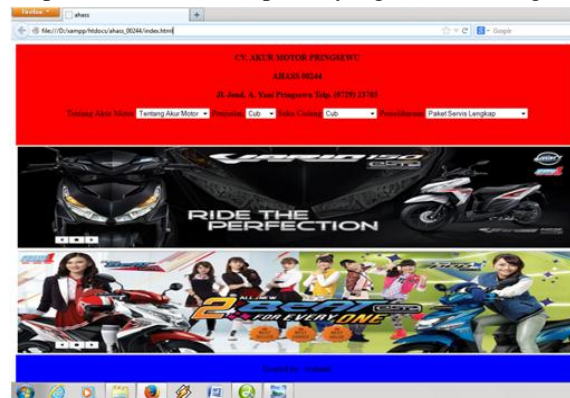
Firefox
ahass
+
file:///D:/xampp/htdocs/ahass_00244/index.html
Google

CV. AKUR MOTOR PRINGSEWU

AHASS 00244

Jl. Jend. A. Yani Pringsewu Telp. (0729) 21705

Tentang Akur Motor Tentang Akur Motor Penjualan Cub Suku Cadang Cub Pemeliharaan Paket Servis Lengkap

VARIO 150
RIDE THE PERFECTION

ALL NEW
2 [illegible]
FOR EVERY ONE

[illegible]